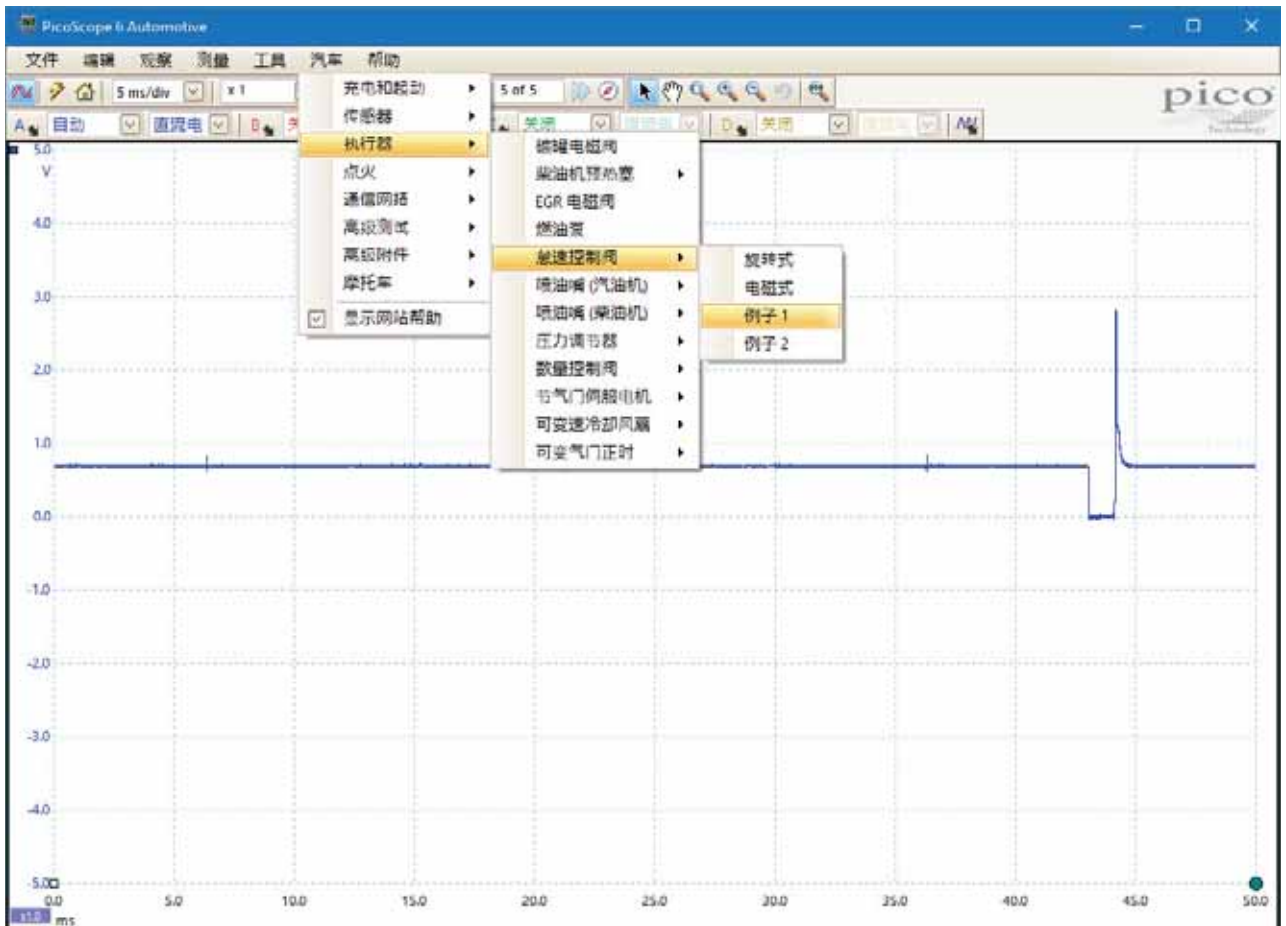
PicoScope 6 Automotive

文件 编辑 观察 测量 工具 汽车 帮助

5 ms/div x 1 5 of 5

A 自动 直流电 B 关闭 D 关闭

pico Technology

充电和起动
传感器
执行器
点火
通信网络
高级测试
高级附件
摩托车
显示网站帮助

碳罐电磁阀
柴油机预热塞
EGR 电磁阀
燃油泵
怠速控制阀
喷油嘴 (汽油机)
喷油嘴 (柴油机)
压力调节器
数量控制阀
节气门伺服电机
可变速冷却风扇
可变气门正时

旋转式
电磁式
例子 1
例子 2

5.0
V
4.0
3.0
2.0
1.0
0.0
-1.0
-2.0
-3.0
-4.0
-5.0

0.0 5.0 10.0 15.0 20.0 25.0 30.0 35.0 40.0 45.0 50.0
x1.0 ms